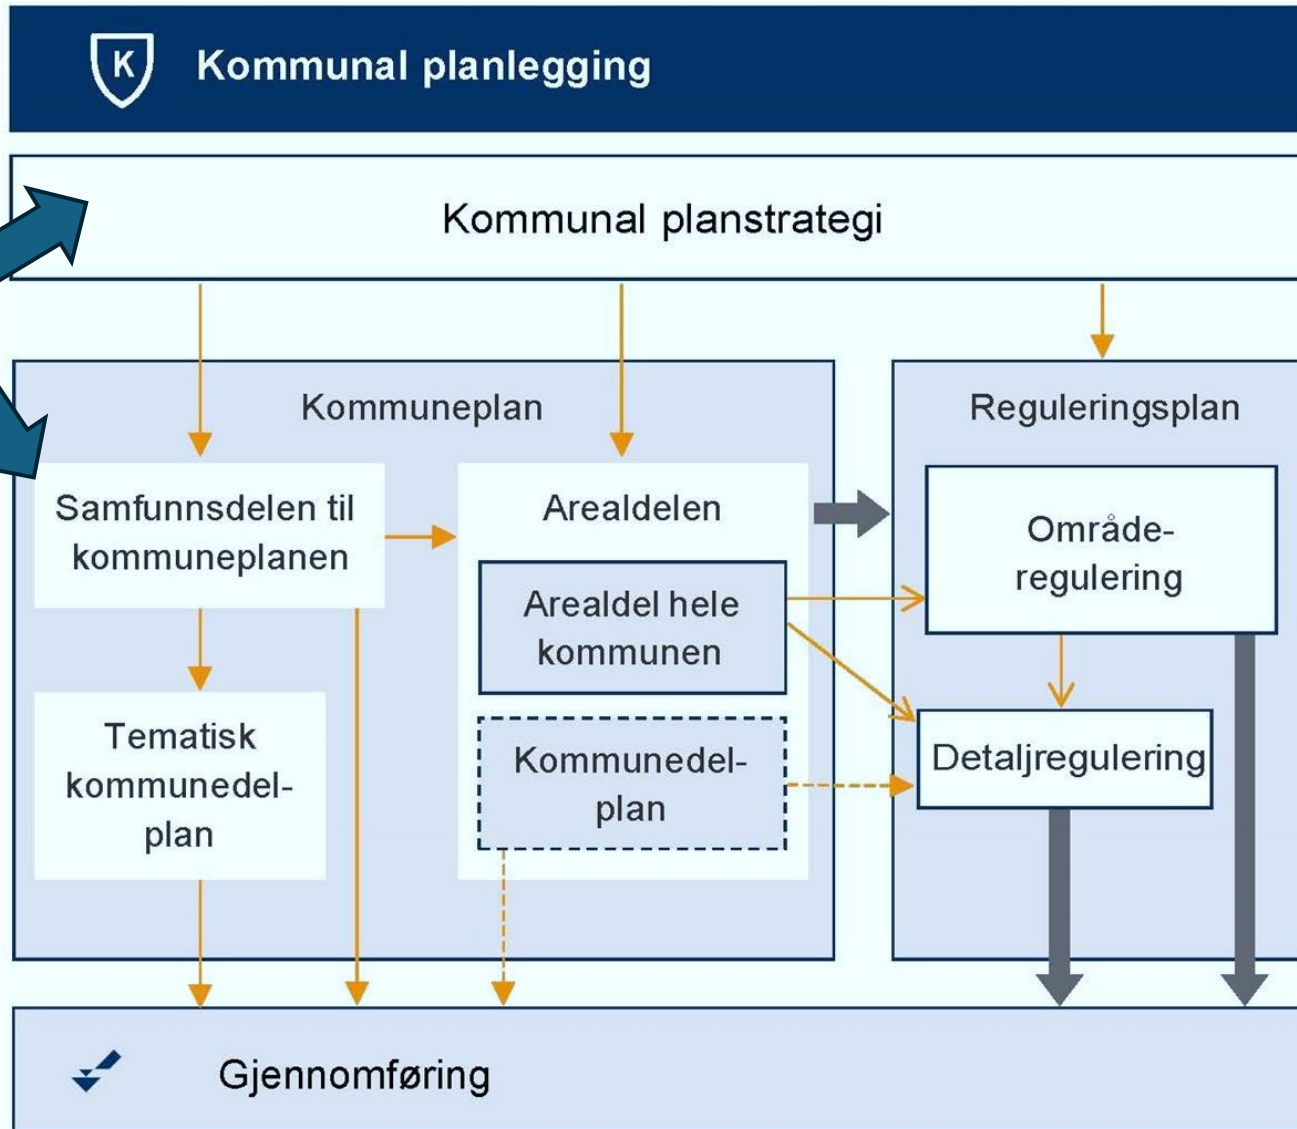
K

Kommunal planlegging

Kommunal planstrategi

Kommuneplan

Samfunnsdelen til kommuneplanen

Tematisk kommunedelplan

Arealdelen

Arealdel hele kommunen

Kommunedelplan

Reguleringsplan

Områderegulering

Detaljregulering

Gjennomføring